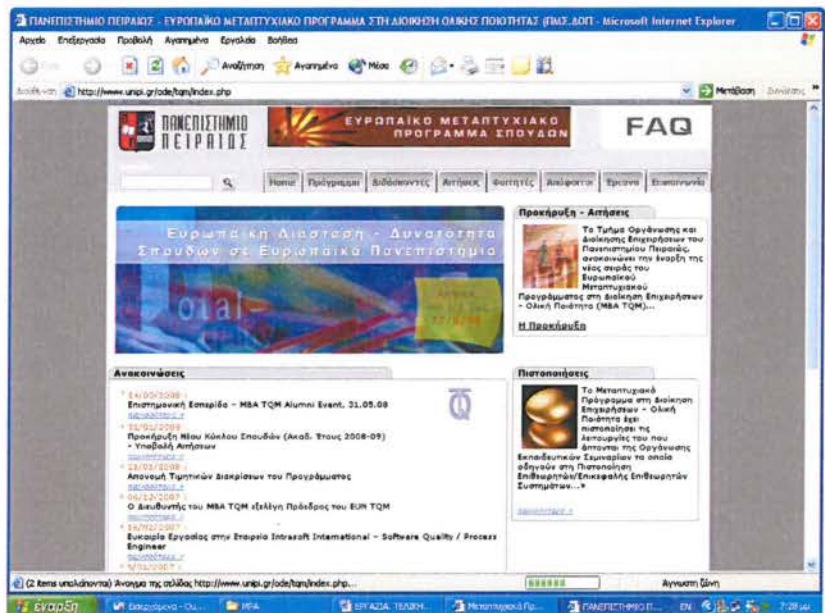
ΠΑΝΕΠΙΣΤΗΜΙΟ ΠΕΙΡΑΙΩΣ - ΕΥΡΩΠΑΪΚΟ ΜΕΤΑΠΤΥΧΙΑΚΟ ΠΡΟΓΡΑΜΜΑ ΣΤΗ ΔΙΟΙΚΗΣΗ ΟΛΙΚΗΣ ΠΟΙΟΤΗΤΑΣ (ΠΜΣ-ΔΟΠ) - Microsoft Internet Explorer

Αρχείο Επεξεργασία Προβολή Αγαπημένα Εργαλεία Βοήθεια

Αναζήτηση Αγαπημένα Μέσα

Διεύθυνση http://www.unipi.gr/ode/tqm/index.php Μετάβαση

ΠΑΝΕΠΙΣΤΗΜΙΟ ΠΕΙΡΑΙΩΣ

ΕΥΡΩΠΑΪΚΟ ΜΕΤΑΠΤΥΧΙΑΚΟ ΠΡΟΓΡΑΜΜΑ ΣΠΟΥΔΩΝ

FAQ

Home Πρόγραμμα Διδάσκοντες Αιτήσεις Φοιτητές Απόφοιτοι Έρευνα Επικοινωνία

Ευρωπαϊκή Διάσταση - Δυνατότητα Σπουδών σε Ευρωπαϊκά Πανεπιστήμια

Προκήρυξη - Αιτήσεις

Το Τμήμα Οργάνωσης και Διοίκησης Επιχειρήσεων του Πανεπιστημίου Πειραιώς, ανακοινώνει την έναρξη της νέας σειράς του Ευρωπαϊκού Μεταπτυχιακού Προγράμματος στη διοίκηση Επιχειρήσεων - Ολική Ποιότητα (MBA TQM)...

Η Προκήρυξη

Ανακοινώσεις

14/03/2008
Επιστημονική Εσπερίδα - MBA TQM Alumni Event, 31.05.08
περισσότερα »

31/01/2008
Προκήρυξη Νέου Κύκλου Σπουδών (Ακαδ. Έτους 2008-09) - Υποβολή Αιτήσεων
περισσότερα »

23/01/2008
Απονομή Τιμητικών Διακρίσεων του Προγράμματος
περισσότερα »

06/12/2007
Ο Διευθυντής του MBA TQM εξελέγη Πρόεδρος του EUN TQM
περισσότερα »

16/02/2007
Ευκαιρία Εργασίας στην Εταιρεία Intrasoft International - Software Quality / Process Engineer
περισσότερα »

9/01/2007

Πιστοποιήσεις

Το Μεταπτυχιακό Πρόγραμμα στη Διοίκηση Επιχειρήσεων - Ολική Ποιότητα έχει πιστοποιήσει τις λειτουργίες του που άπτονται της Οργάνωσης Εκπαιδευτικών Σεμιναρίων τα οποία οδηγούν στη Πιστοποίηση Επιθεωρητών/Επικεφαλής Επιθεωρητών Συστημάτων...»

περισσότερα »

(2 items υπολείπονται) Άνοιγμα της σελίδας http://www.unipi.gr/ode/tqm/index.php...

Άγνωστη ζώνη

έναρξη Εισερχόμενα - Ου... MPA ΕΡΓΑΣΙΑ ΤΕΛΙΚΗ... Μεταπτυχιακά Πρ... ΠΑΝΕΠΙΣΤΗΜΙΟ Π... EN 7:28 μμ